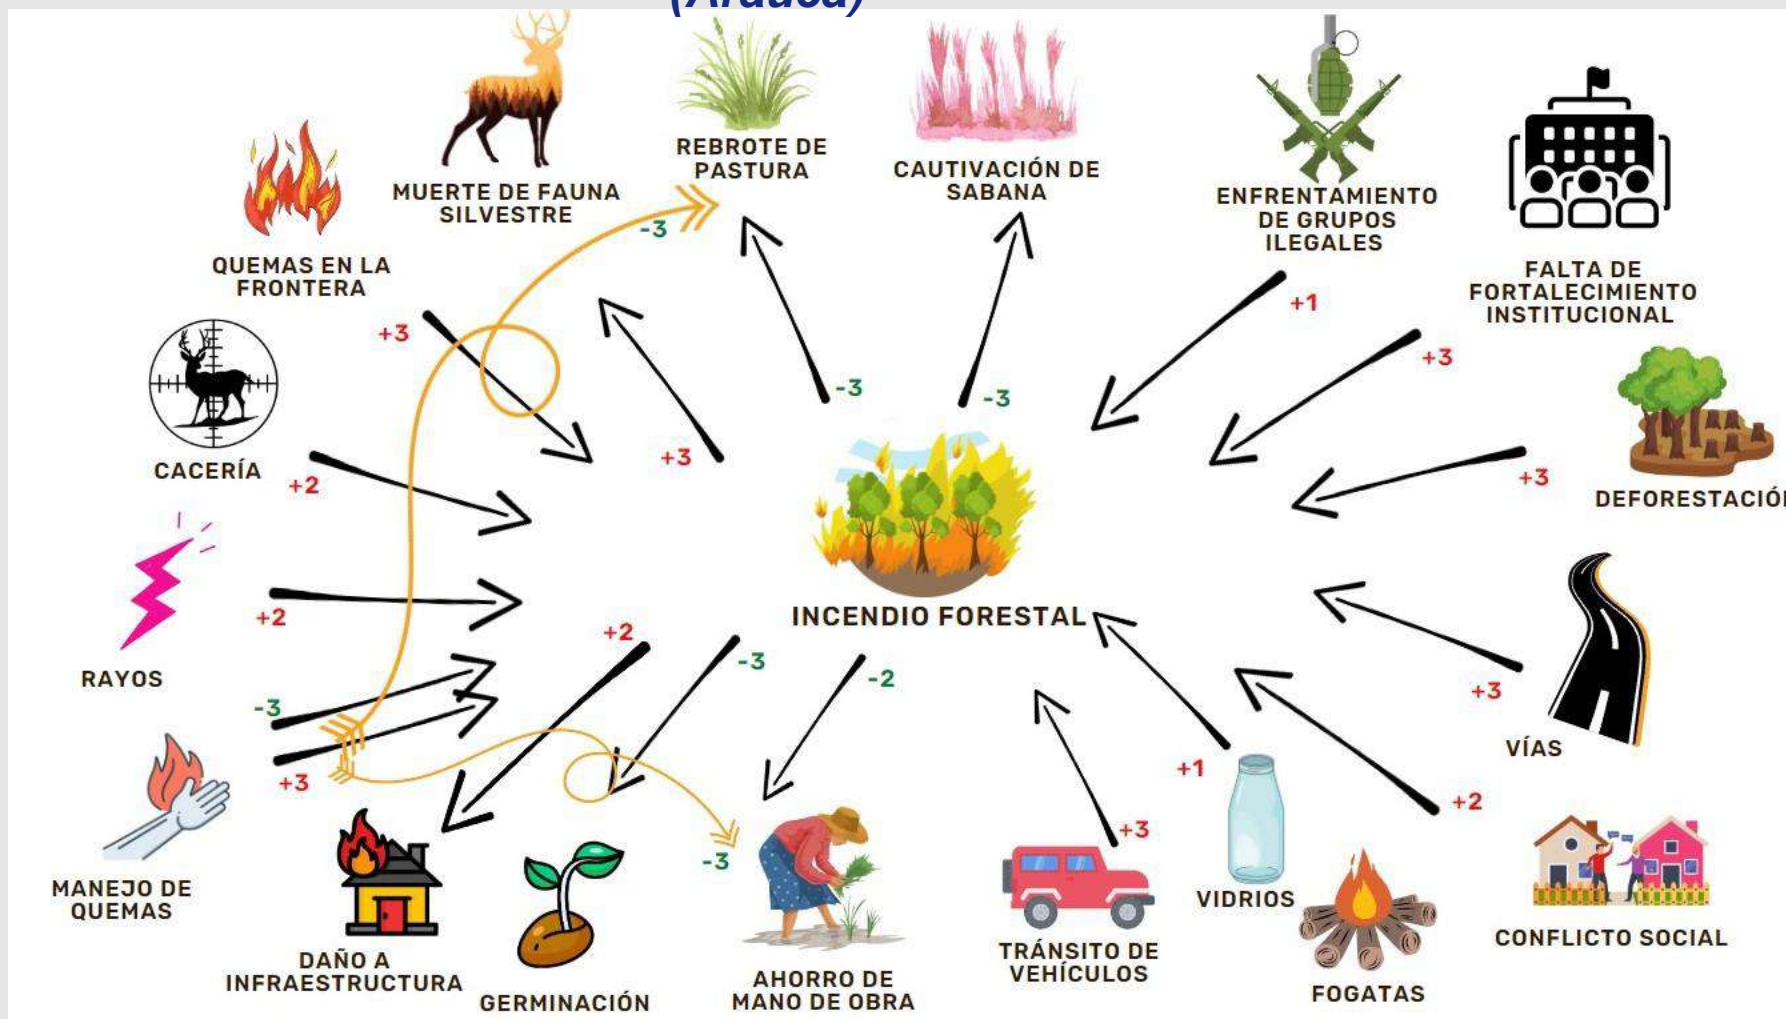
(Arauca)

MUERTE DE FAUNA SILVESTRE

REBROTE DE PASTURA

CAUTIVACIÓN DE SABANA

ENFRENTAMIENTO DE GRUPOS ILEGALES

FALTA DE FORTALECIMIENTO INSTITUCIONAL

QUEMAS EN LA FRONTERA

-3

+3

+1

+3

CACERÍA

-3

-3

+3

+3

+2

DEFORESTACIÓN

RAYOS

+2

INCENDIO FORESTAL

+2

-3

-2

-3

+3

+3

VÍAS

+1

+2

+3

MANEJO DE QUEMAS

-3

DAÑO A INFRAESTRUCTURA

GERMINACIÓN

AHORRO DE MANO DE OBRA

TRÁNSITO DE VEHÍCULOS

VIDRIOS

FOGATAS

CONFLICTO SOCIAL